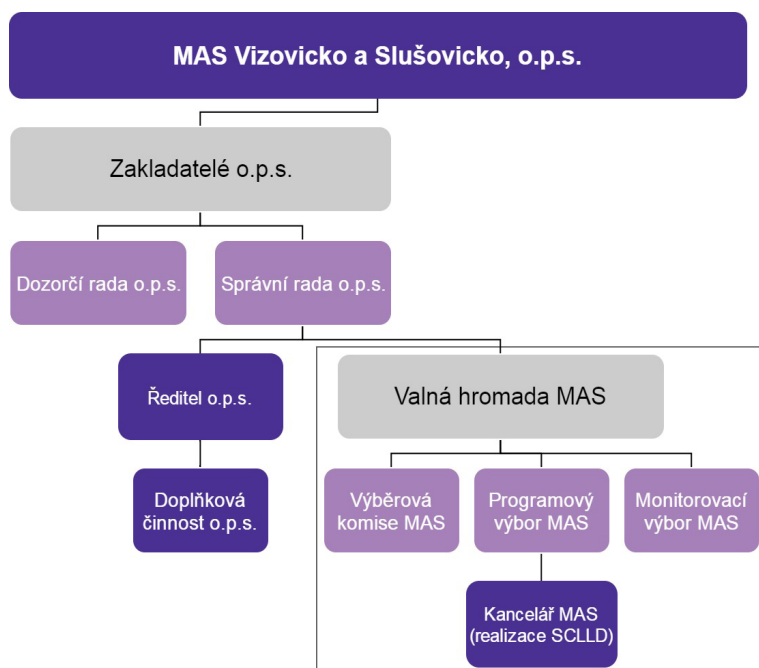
MAS Vizovicko a Slušovicko, o.p.s.

Zakladatelé o.p.s.

Dozorčí rada o.p.s.

Správní rada o.p.s.

Ředitel o.p.s.

Doplňková činnost o.p.s.

Valná hromada MAS

Výběrová komise MAS

Programový výbor MAS

Monitorovací výbor MAS

Kancelář MAS (realizace SCLLD)